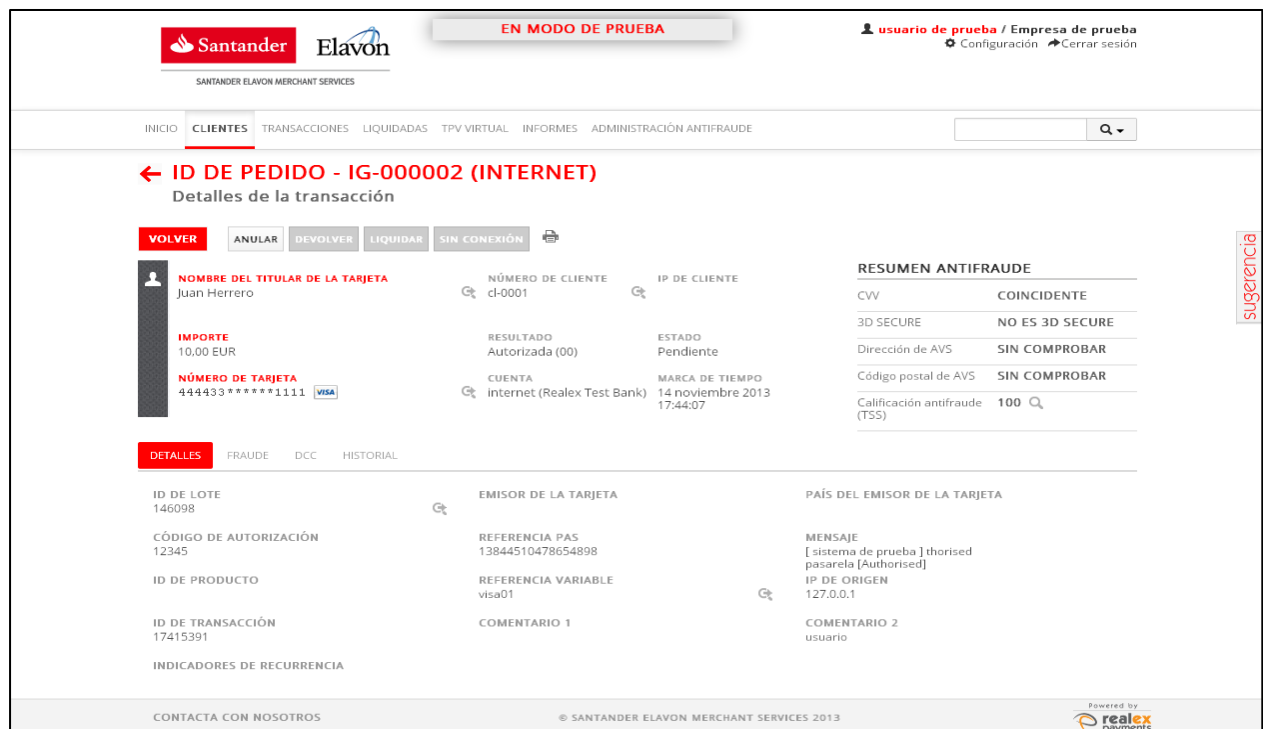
Santander Elavon
SANTANDER ELAVON MERCHANT SERVICES

EN MODO DE PRUEBA

usuario de prueba / Empresa de prueba
Configuración Cerrar sesión

INICIO CLIENTES TRANSACCIONES LIQUIDADAS TPV VIRTUAL INFORMES ADMINISTRACIÓN ANTIFRAUDE

ID DE PEDIDO - IG-000002 (INTERNET)
Detalles de la transacción

VOLVER ANULAR DEVOLVER LIQUIDAR SIN CONEXIÓN

NOMBRE DEL TITULAR DE LA TARJETA
Juan Herrero

NÚMERO DE CLIENTE
cl-0001

IP DE CLIENTE

IMPORTE
10,00 EUR

RESULTADO
Autorizada (00)

ESTADO
Pendiente

NÚMERO DE TARJETA
444433******1111 VISA

CUENTA
internet (Realex Test Bank)

MARCA DE TIEMPO
14 noviembre 2013 17:44:07

RESUMEN ANTIFRAUDE

| | |
|---|---|
| CVV | COINCIDENTE |
| 3D SECURE | NO ES 3D SECURE |
| Dirección de AVS | SIN COMPROBAR |
| Código postal de AVS | SIN COMPROBAR |
| Calificación antifraude (TSS) | 100 |

sugerencia

DETALLES FRAUDE DCC HISTORIAL

ID DE LOTE
146098

EMISOR DE LA TARJETA

PAÍS DEL EMISOR DE LA TARJETA

CÓDIGO DE AUTORIZACIÓN
12345

REFERENCIA PAS
13844510478654898

MENSAJE
[ sistema de prueba ] thorised pasarela [Authorised]

ID DE PRODUCTO

REFERENCIA VARIABLE
visa01

IP DE ORIGEN
127.0.0.1

ID DE TRANSACCIÓN
17415391

COMENTARIO 1

COMENTARIO 2
usuario

INDICADORES DE RECURRENCIA

CONTACTA CON NOSOTROS
© SANTANDER ELAVON MERCHANT SERVICES 2013
Powered by realex payments